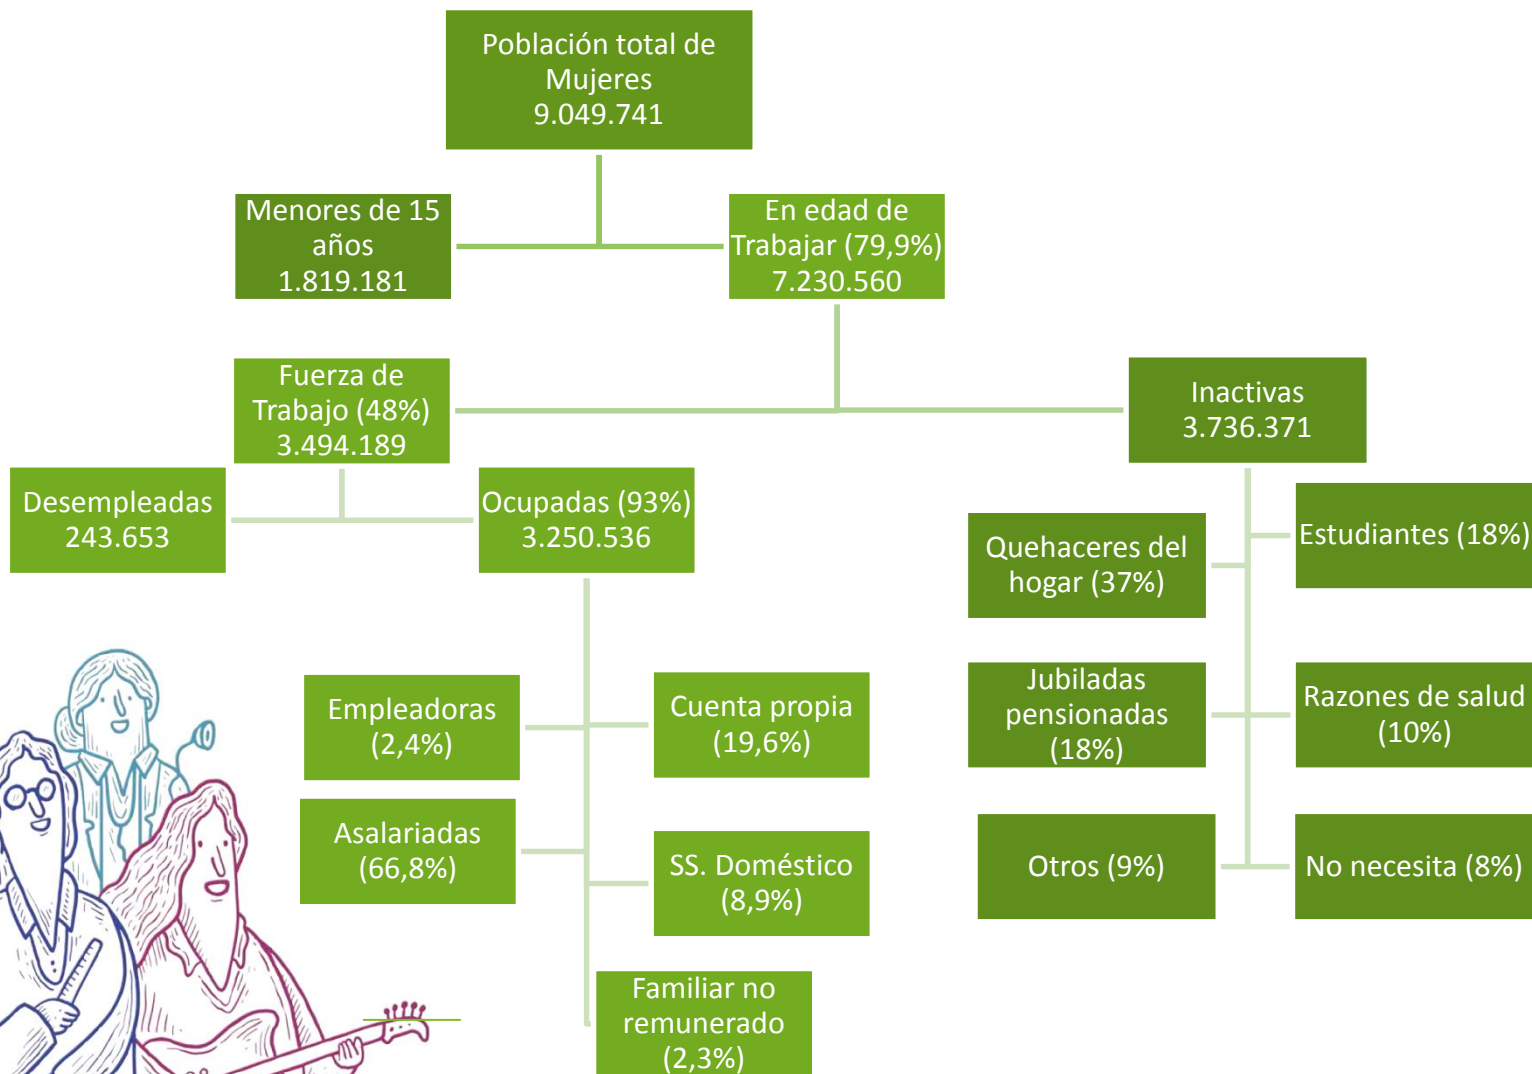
Población total de Mujeres
9.049.741

Menores de 15 años
1.819.181

En edad de Trabajar (79,9%)
7.230.560

Fuerza de Trabajo (48%)
3.494.189

Inactivas
3.736.371

Desempleadas
243.653

Ocupadas (93%)
3.250.536

Quehaceres del hogar (37%)

Estudiantes (18%)

Jubiladas pensionadas (18%)

Razones de salud (10%)

Otros (9%)

No necesita (8%)

Empleadoras (2,4%)

Cuenta propia (19,6%)

Asalariadas (66,8%)

SS. Doméstico (8,9%)

Familiar no remunerado (2,3%)